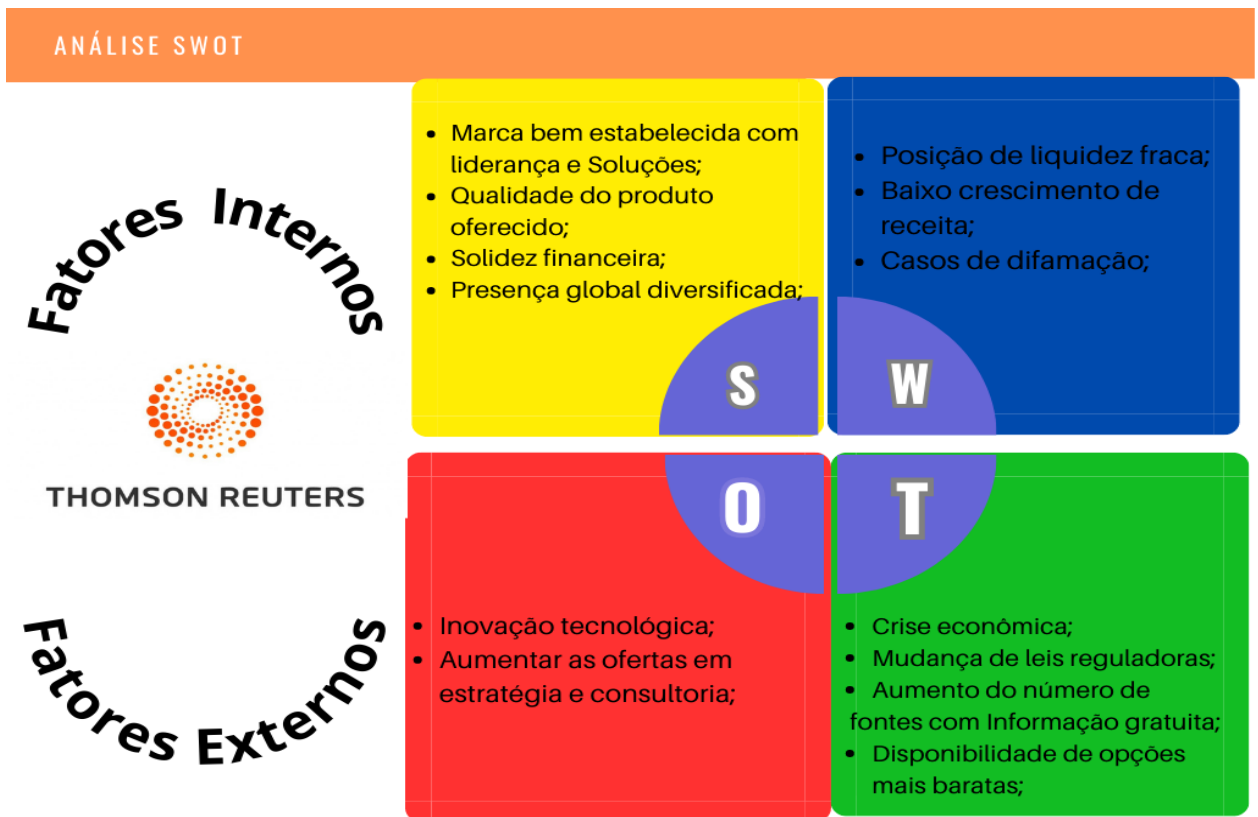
ANÁLISE SWOT

Fatores Internos

THOMSON REUTERS

Fatores Externos

- Marca bem estabelecida com liderança e Soluções;
- Qualidade do produto oferecido;
- Solidez financeira;
- Presença global diversificada;

- Posição de liquidez fraca;
- Baixo crescimento de receita;
- Casos de difamação;

S

W

O

T

- Inovação tecnológica;
- Aumentar as ofertas em estratégia e consultoria;

- Crise econômica;
- Mudança de leis reguladoras;
- Aumento do número de fontes com Informação gratuita;
- Disponibilidade de opções mais baratas;